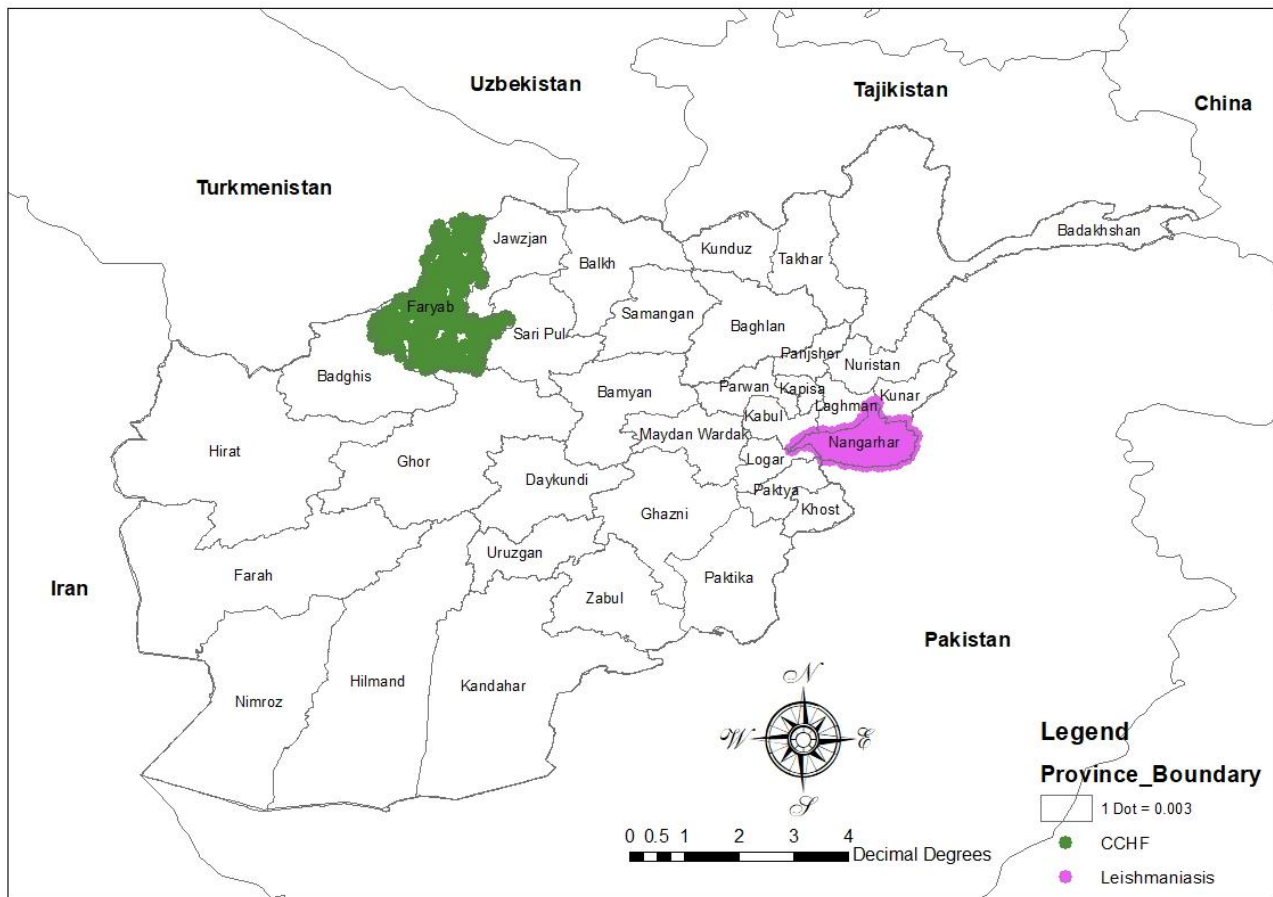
Uzbekistan

Tajikistan

China

Turkmenistan

Jawzjan

Balkh

Kunduz

Takhar

Badakhshan

Faryab

Sari Pul

Samangan

Baghlan

Panjsher

Nuristan

Badghis

Parwan

Kapisa

Kunar

Bamyan

Kabul

Laghman

Hirat

Maydan Wardak

Nangarhar

Ghor

Logar

Daykundi

Paktya

Ghazni

Khost

Uruzgan

Iran

Farah

Zabul

Paktika

Pakistan

Nimroz

Hilmand

Kandahar

N

W

E

S

Legend

Province_Boundary

1 Dot = 0.003

CCHF

Leishmaniasis

0 0.5 1 2 3 4

Decimal Degrees